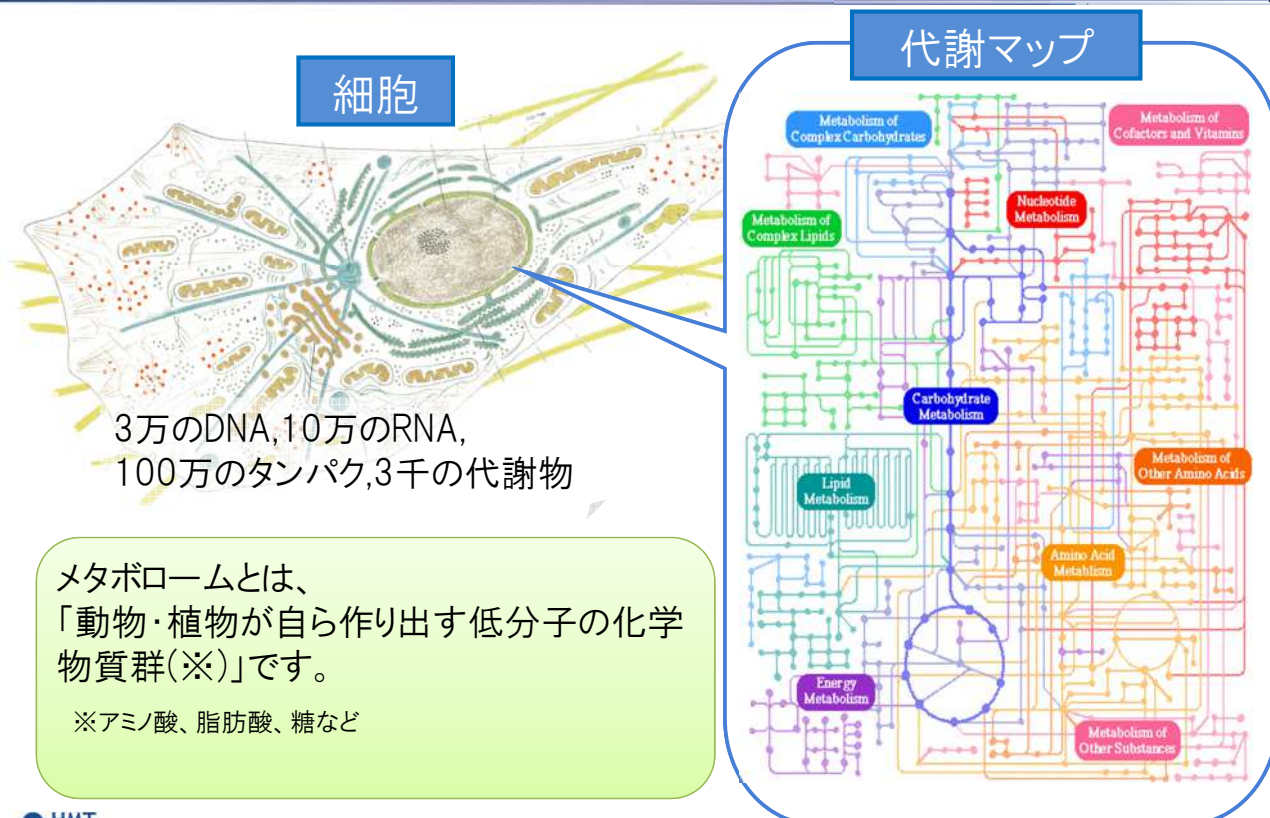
細胞

代謝マップ

Metabolism of Complex Carbohydrates

Metabolism of Cofactors and Vitamins

Nucleotide Metabolism

Metabolism of Complex Lipids

Carbohydrate Metabolism

Lipid Metabolism

Metabolism of Other Amino Acids

Amino Acid Metablism

Energy Metabolism

Metabolism of Other Substances

3万のDNA,10万のRNA,
100万のタンパク,3千の代謝物

メタボロームとは、
「動物・植物が自ら作り出す低分子の化学物質群(※)」です。

※アミノ酸、脂肪酸、糖など

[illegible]